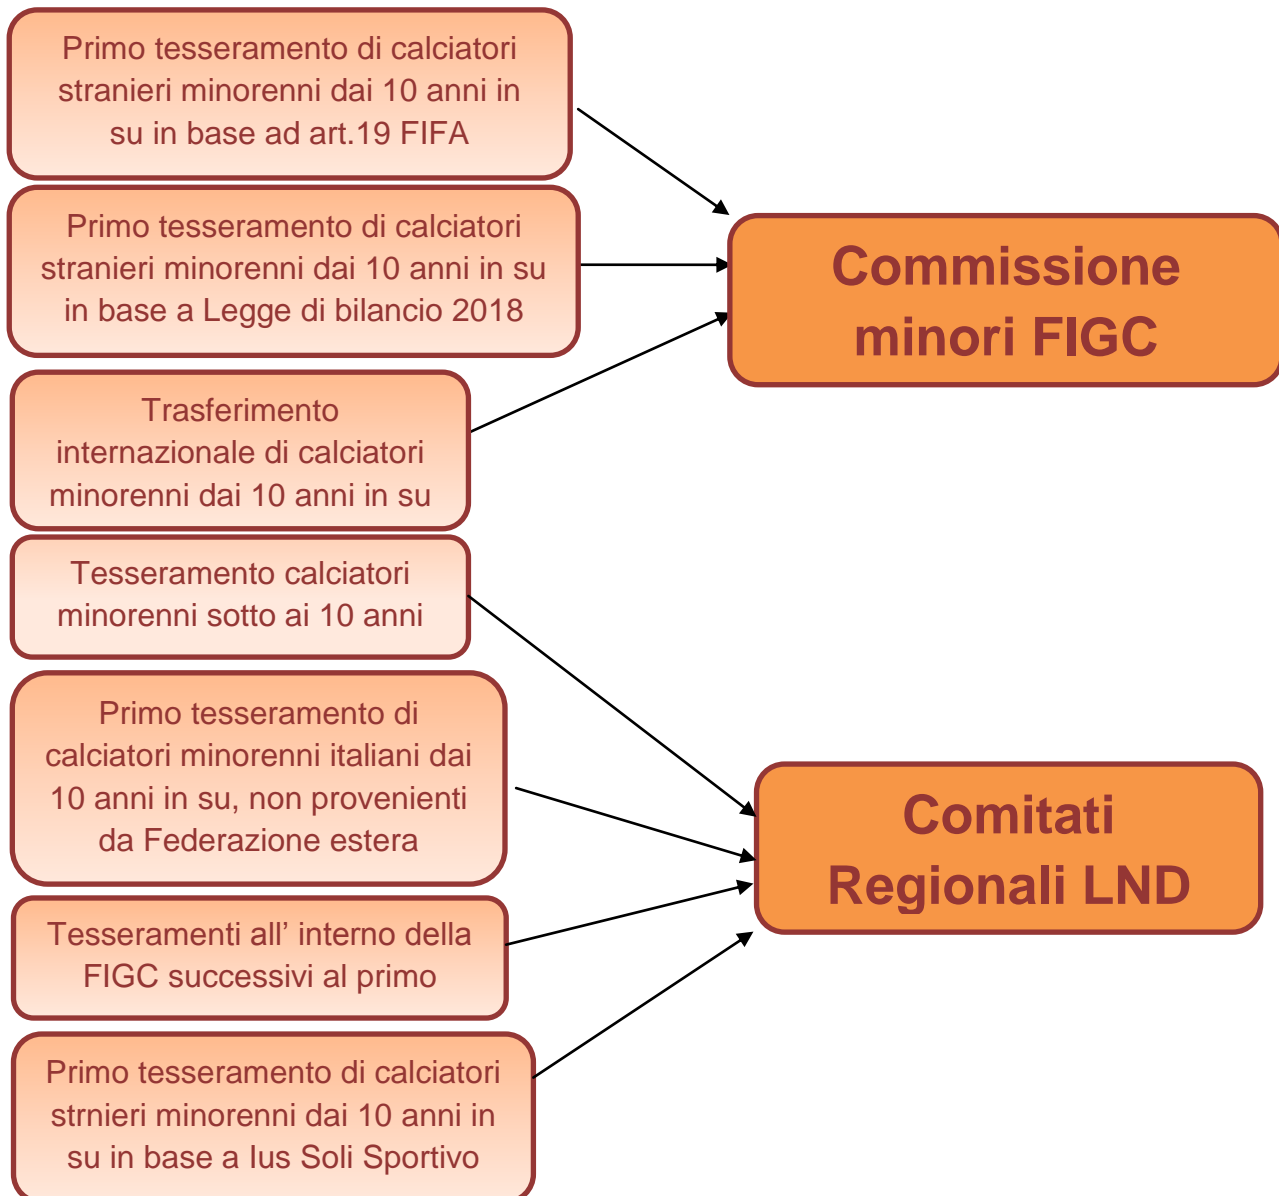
Primo tesseramento di calciatori stranieri minorenni dai 10 anni in su in base ad art.19 FIFA

Primo tesseramento di calciatori stranieri minorenni dai 10 anni in su in base a Legge di bilancio 2018

Trasferimento internazionale di calciatori minorenni dai 10 anni in su

Commissione minori FIGC

Tesseramento calciatori minorenni sotto ai 10 anni

Primo tesseramento di calciatori minorenni italiani dai 10 anni in su, non provenienti da Federazione estera

Tesseramenti all' interno della FIGC successivi al primo

Primo tesseramento di calciatori strnieri minorenni dai 10 anni in su in base a Ius Soli Sportivo

Comitati Regionali LND